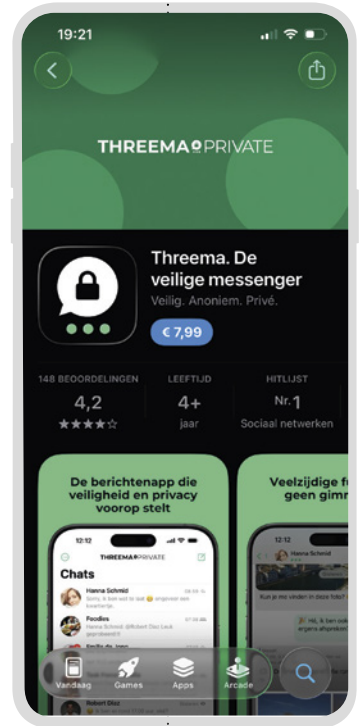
19:21

THREEMA PRIVATE

Threema. De veilige messenger
Veilig. Anoniem. Privé.
€ 7,99

148 BEOORDELINGEN
4,2
★★★★☆

LEEFTIJD
4+
jaar

HITLIJST
Nr. 1
Sociaal netwerken

De berichtenapp die veiligheid en privacy voorop stelt

12:12
THREEMA PRIVATE
Chats
Hanna Schmid
Foodies
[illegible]
Robert Dost

Veelzijdige fu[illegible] geen gimm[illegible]

12:12
Hanna Schmid
Kun je me vinden in deze foto?

Vandaag
Games
Apps
Arcade